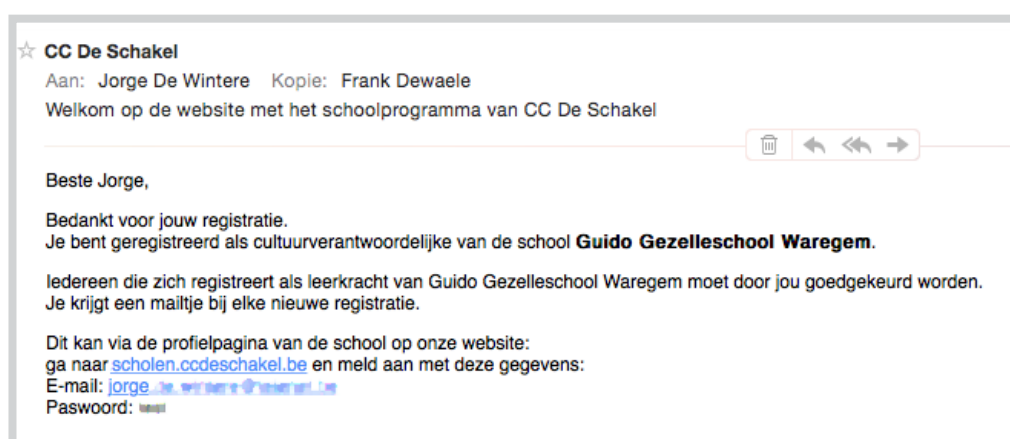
☆ CC De Schakel
Aan: Jorge De Wintere Kopie: Frank Dewaele
Welkom op de website met het schoolprogramma van CC De Schakel

Beste Jorge,

Bedankt voor jouw registratie.
Je bent geregistreerd als cultuurverantwoordelijke van de school **Guido Gezelleschool Waregem**.

Iedereen die zich registreert als leerkracht van Guido Gezelleschool Waregem moet door jou goedgekeurd worden.
Je krijgt een mailtje bij elke nieuwe registratie.

Dit kan via de profielpagina van de school op onze website:
ga naar scholen.ccdeschakel.be en meld aan met deze gegevens:
E-mail: jorge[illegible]
Paswoord: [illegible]